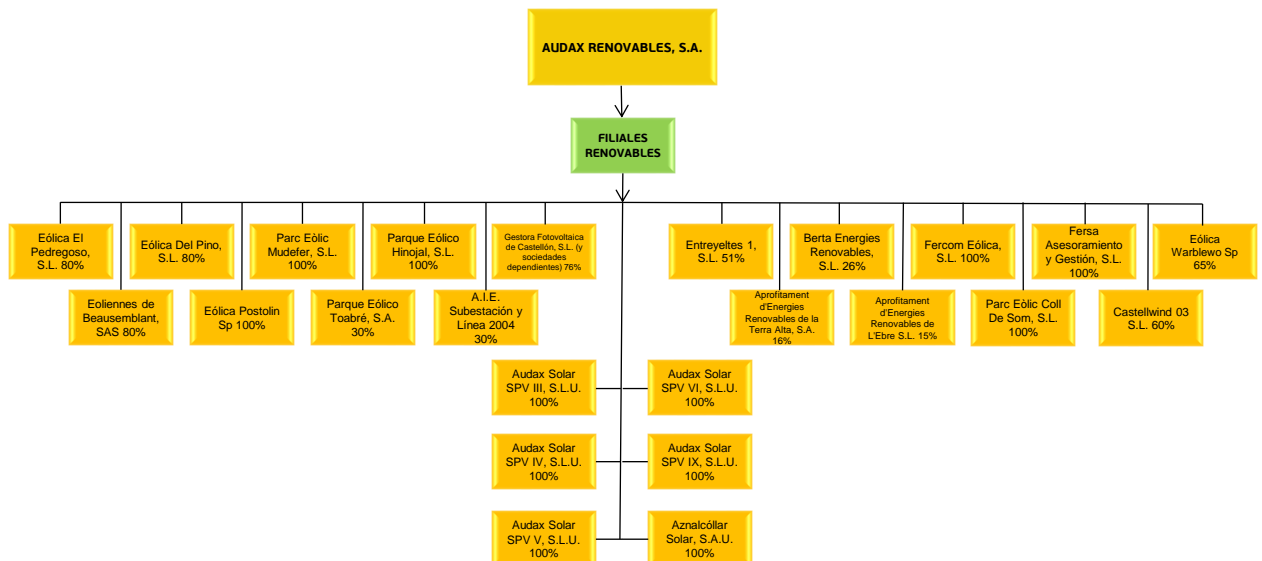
AUDAX RENOVABLES, S.A.

FILIALES RENOVABLES

Eólica El Pedregoso, S.L. 80%

Eólica Del Pino, S.L. 80%

Parc Eòlic Mudefer, S.L. 100%

Parque Eólico Hinojal, S.L. 100%

Gestora Fotovoltaica de Castellón, S.L. (y sociedades dependientes) 76%

Eoliennes de Beausemblant, SAS 80%

Eólica Postolin Sp 100%

Parque Eólico Toabré, S.A. 30%

A.I.E. Subestación y Línea 2004 30%

Entreyeltes 1, S.L. 51%

Berta Energies Renovables, S.L. 26%

Fercom Eólica, S.L. 100%

Fersa Asesoramiento y Gestión, S.L. 100%

Eólica Warblewo Sp 65%

Aprofitament d'Energies Renovables de la Terra Alta, S.A. 16%

Aprofitament d'Energies Renovables de L'Ebre S.L. 15%

Parc Eòlic Coll De Som, S.L. 100%

Castellwind 03 S.L. 60%

Audax Solar SPV III, S.L.U. 100%

Audax Solar SPV VI, S.L.U. 100%

Audax Solar SPV IV, S.L.U. 100%

Audax Solar SPV IX, S.L.U. 100%

Audax Solar SPV V, S.L.U. 100%

Aznalcóllar Solar, S.A.U. 100%